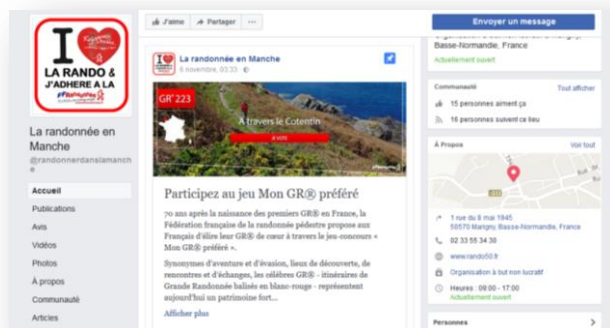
I ♥ LA RANDO & J'ADHERE A LA

La randonnée en Manche
@randonnerdanslamanche

Accueil
Publications
Avis
Vidéos
Photos
À propos
Communauté
Articles

J'aime
Partager
···

La randonnée en Manche
6 novembre, 03:33

GR® 223
À travers le Cotentin

Participez au jeu Mon GR® préféré

70 ans après la naissance des premiers GR® en France, la Fédération française de la randonnée pédestre propose aux Français d'élire leur GR® de cœur à travers le jeu-concours « Mon GR® préféré ».

Synonymes d'aventure et d'évasion, lieux de découverte, de rencontres et d'échanges, les célèbres GR® - itinéraires de Grande Randonnée balisés en blanc-rouge - représentent aujourd'hui un patrimoine fort...

Afficher plus

Envoyer un message

Basse-Normandie, France
Actuellement ouvert

Communauté
Tout afficher
15 personnes aiment ça
16 personnes suivent ce lieu

À Propos
Voir tout

1 rue du 8 mai 1945
50570 Marigny, Basse-Normandie, France
02 33 55 34 30
www.rando50.fr
Organisation à but non lucratif
Heures : 09:00 - 17:00
Actuellement ouvert

Personnes